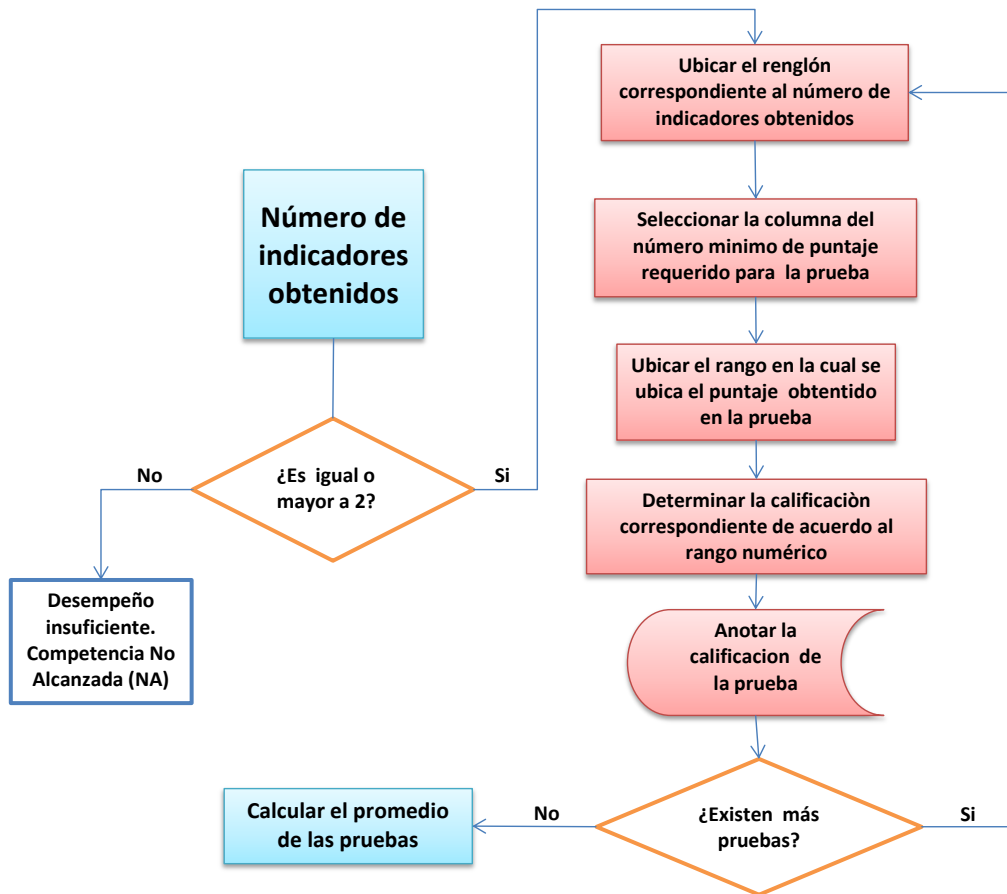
Número de indicadores obtenidos

No

¿Es igual o mayor a 2?

Si

Desempeño insuficiente. Competencia No Alcanzada (NA)

Ubicar el renglón correspondiente al número de indicadores obtenidos

Seleccionar la columna del número minimo de puntaje requerido para la prueba

Ubicar el rango en la cual se ubica el puntaje obtentido en la prueba

Determinar la calificaciòn correspondiente de acuerdo al rango numérico

Anotar la calificacion de la prueba

Calcular el promedio de las pruebas

No

¿Existen más pruebas?

Si